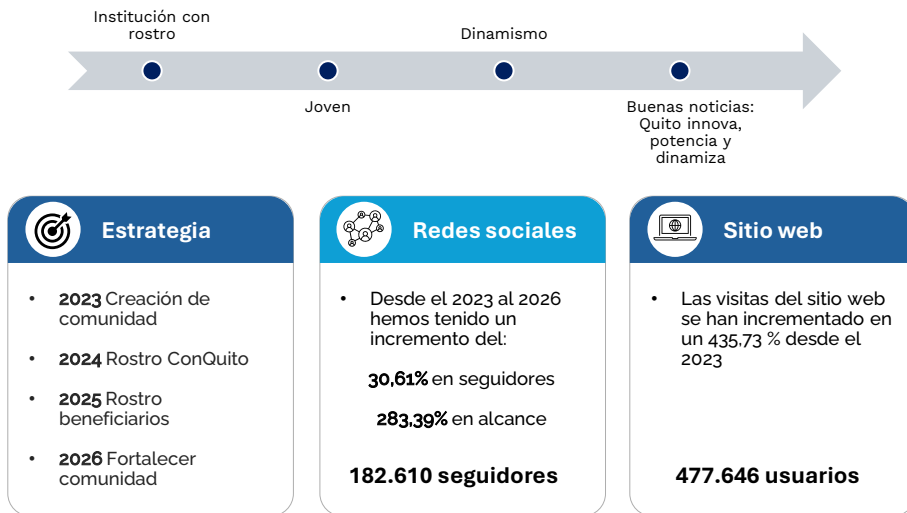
Institución con rostro

Joven

Dinamismo

Buenas noticias: Quito innova, potencia y dinamiza

Estrategia

• **2023** Creación de comunidad

• **2024** Rostro ConQuito

• **2025** Rostro beneficiarios

• **2026** Fortalecer comunidad

Redes sociales

• Desde el 2023 al 2026 hemos tenido un incremento del:

**30,61%** en seguidores

**283,39%** en alcance

**182.610 seguidores**

Sitio web

• Las visitas del sitio web se han incrementado en un 435,73 % desde el 2023

**477.646 usuarios**